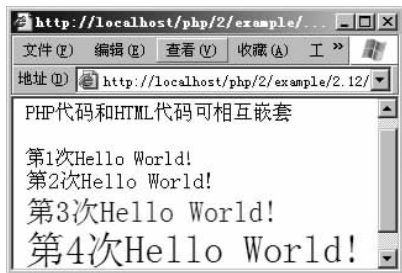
http://localhost/php/2/example/...

文件(F) 编辑(E) 查看(V) 收藏(A) 工 »

地址(D) http://localhost/php/2/example/2.12/

PHP代码和HTML代码可相互嵌套

第1次Hello World!
第2次Hello World!
第3次Hello World!
第4次Hello World!